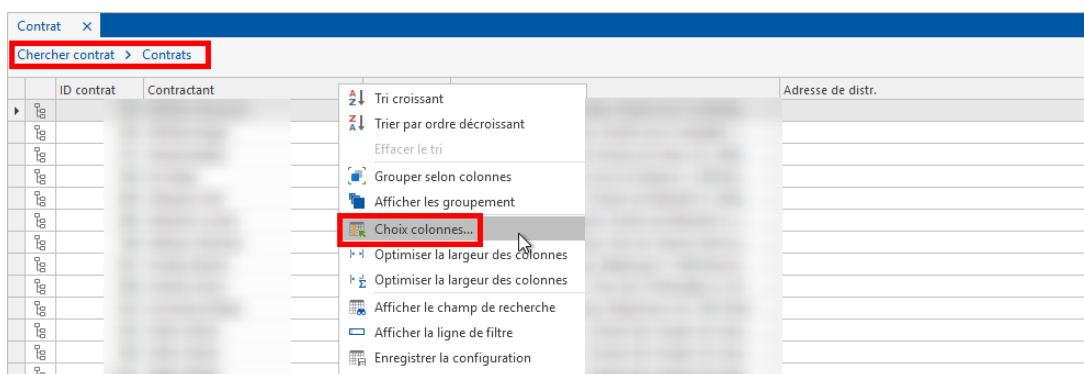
Contrat ×

Chercher contrat > Contrats

ID contrat
Contractant
Adresse de distr.

Tri croissant
Trier par ordre décroissant
Effacer le tri
Grouper selon colonnes
Afficher les groupement
Choix colonnes...
Optimiser la largeur des colonnes
Optimiser la largeur des colonnes
Afficher le champ de recherche
Afficher la ligne de filtre
Enregistrer la configuration